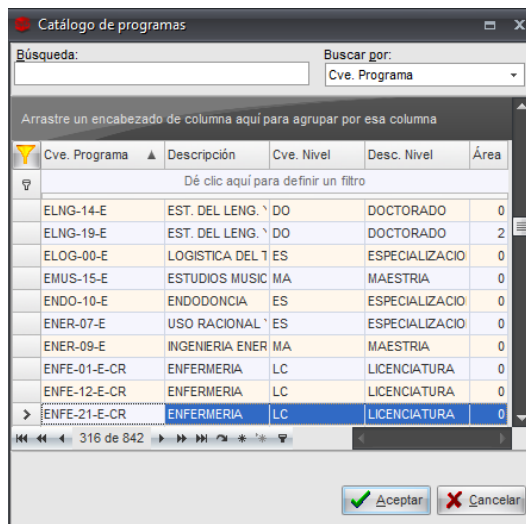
Catálogo de programas

Búsqueda:

Buscar por:
Cve. Programa

Arrastre un encabezado de columna aquí para agrupar por esa columna

| Cve. Programa | Descripción | Cve. Nivel | Desc. Nivel | Área |
|---|---|---|---|---|
| Dé clic aquí para definir un filtro | | | | |
| ELNG-14-E | EST. DEL LENG. Y | DO | DOCTORADO | 0 |
| ELNG-19-E | EST. DEL LENG. Y | DO | DOCTORADO | 2 |
| ELOG-00-E | LOGISTICA DEL T | ES | ESPECIALIZACIO | 0 |
| EMUS-15-E | ESTUDIOS MUSIC | MA | MAESTRIA | 0 |
| ENDO-10-E | ENDODONCIA | ES | ESPECIALIZACIO | 0 |
| ENER-07-E | USO RACIONAL Y | ES | ESPECIALIZACIO | 0 |
| ENER-09-E | INGENIERIA ENER | MA | MAESTRIA | 0 |
| ENFE-01-E-CR | ENFERMERIA | LC | LICENCIATURA | 0 |
| ENFE-12-E-CR | ENFERMERIA | LC | LICENCIATURA | 0 |
| ENFE-21-E-CR | ENFERMERIA | LC | LICENCIATURA | 0 |

316 de 842

Aceptar
Cancelar